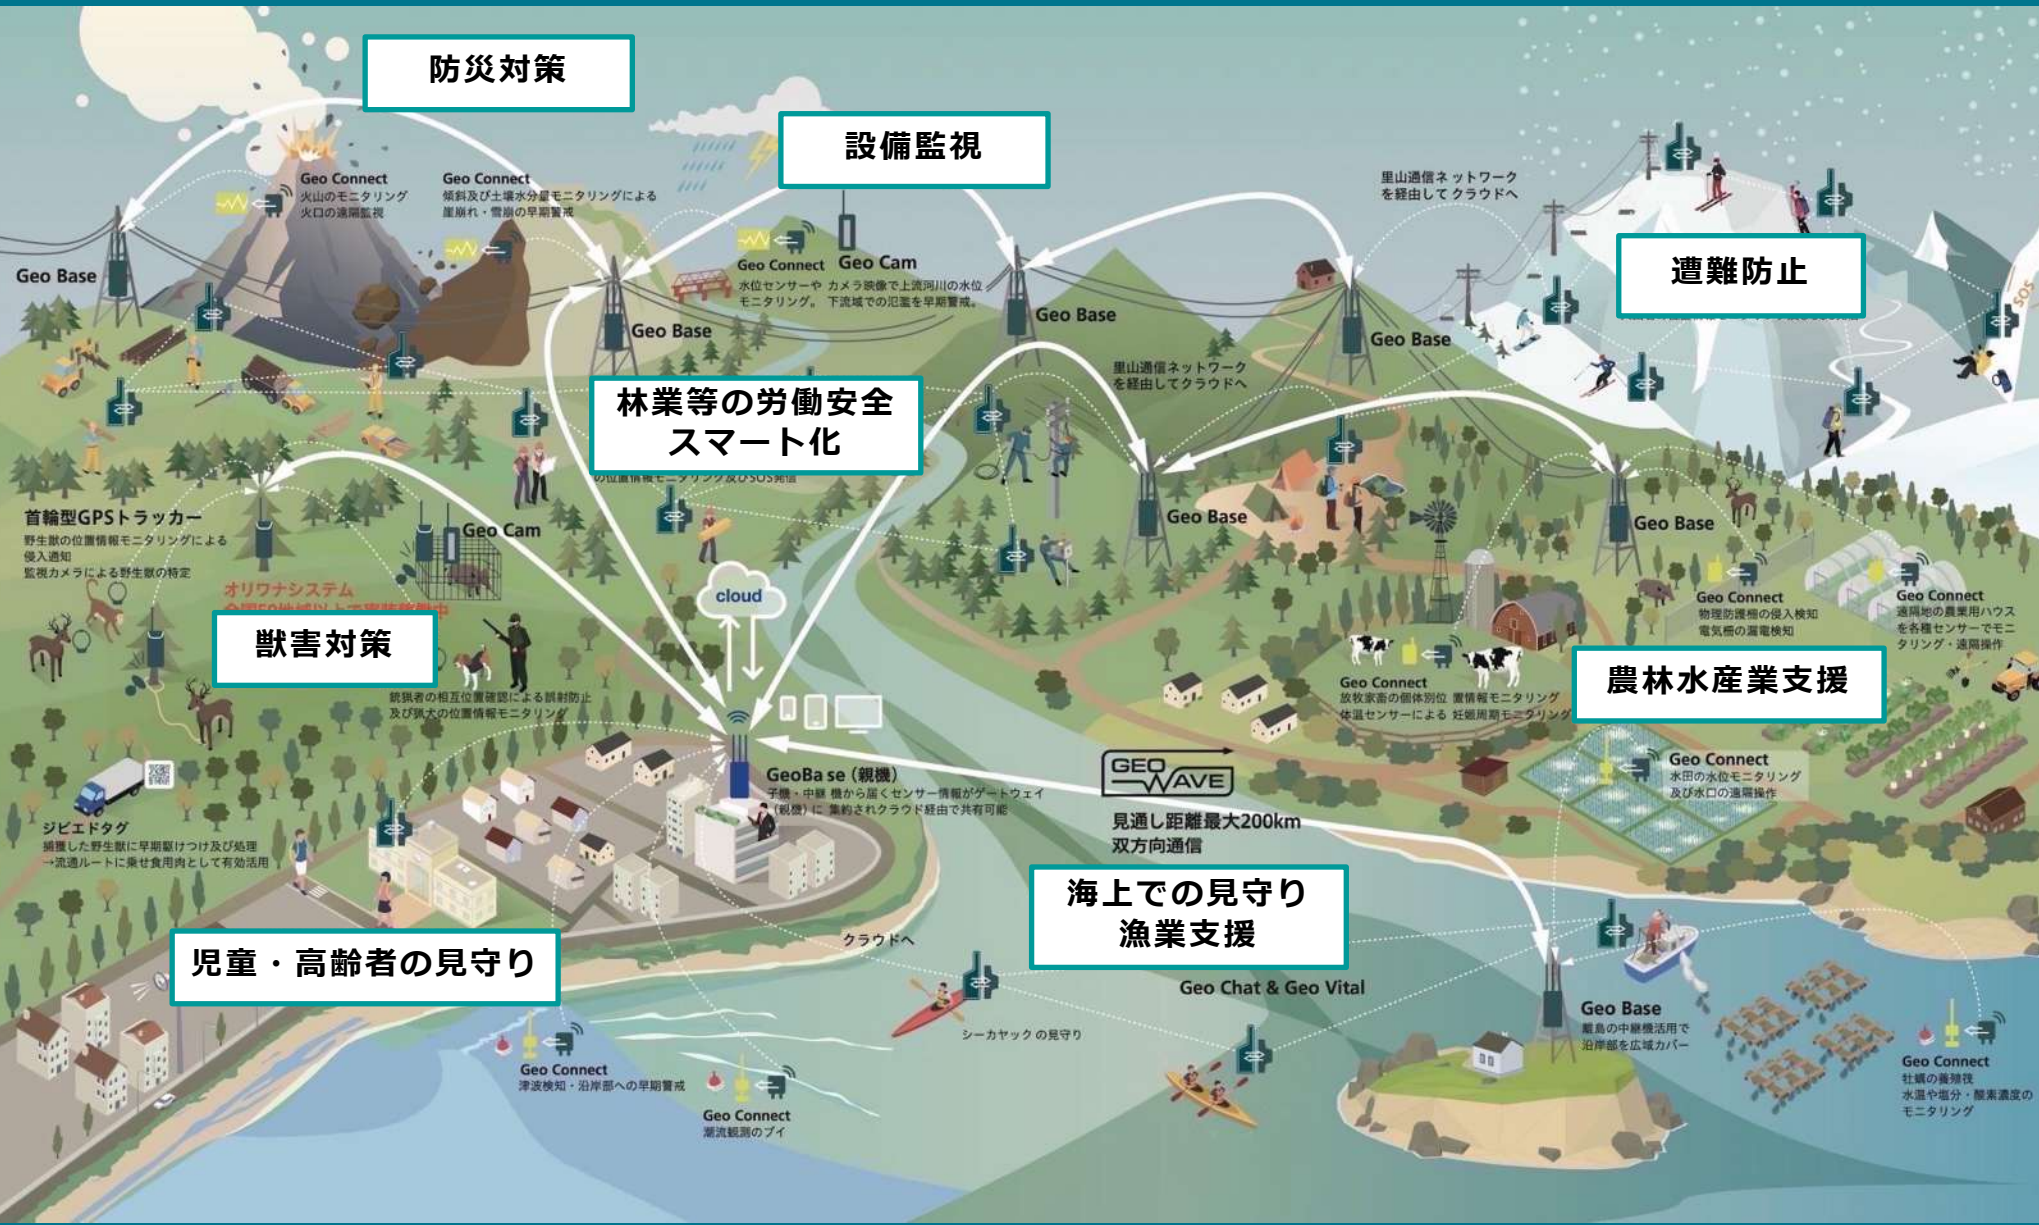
防災対策

設備監視

Geo Connect
火山のモニタリング
火口の遠隔監視

Geo Connect
傾斜及び土壌水分量モニタリングによる
崖崩れ・雪崩の早期警戒

Geo Base

Geo Connect
水位センサーや
モニタリング。

Geo Cam
カメラ映像で上流河川の水位
下流域での氾濫を早期警戒。

Geo Base

Geo Base

里山通信ネットワーク
を経由して クラウドへ

遭難防止

Geo Base

里山通信ネットワーク
を経由してクラウドへ

林業等の労働安全
スマート化

の位置情報モニタリング及びSOS発信

首輪型GPSトラッカー
野生獣の位置情報モニタリングによる
侵入通知
監視カメラによる野生獣の特定

Geo Cam

オリワナシステム
全国50地域以上で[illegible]

Geo Base

Geo Base

cloud

Geo Connect
物理防護柵の侵入検知
電気柵の漏電検知

Geo Connect
遠隔地の農業用ハウス
を各種センサーでモニ
タリング・遠隔操作

獣害対策

銃猟者の相互位置確認による誤射防止
及び猟犬の位置情報モニタリング

Geo Connect
放牧家畜の個体別位置情報モニタリング
体温センサーによる妊娠周期モニタリング

農林水産業支援

GeoBa se（親機）
子機・中継 機から届くセンサー情報がゲートウェイ
（親機）に 集約されクラウド経由で共有可能

GEO WAVE

見通し距離最大200km
双方向通信

Geo Connect
水田の水位モニタリング
及び水口の遠隔操作

ジビエドタグ
捕獲した野生獣に早期駆けつけ及び処理
→流通ルートに乗せ食用肉として有効活用

海上での見守り
漁業支援

クラウドへ

児童・高齢者の見守り

Geo Chat & Geo Vital

シーカヤック の見守り

Geo Base
離島の中継機活用で
沿岸部を広域カバー

Geo Connect
津波検知・沿岸部への早期警戒

Geo Connect
潮流観測のブイ

Geo Connect
牡蠣の養殖で
水温や塩分・酸素濃度の
モニタリング